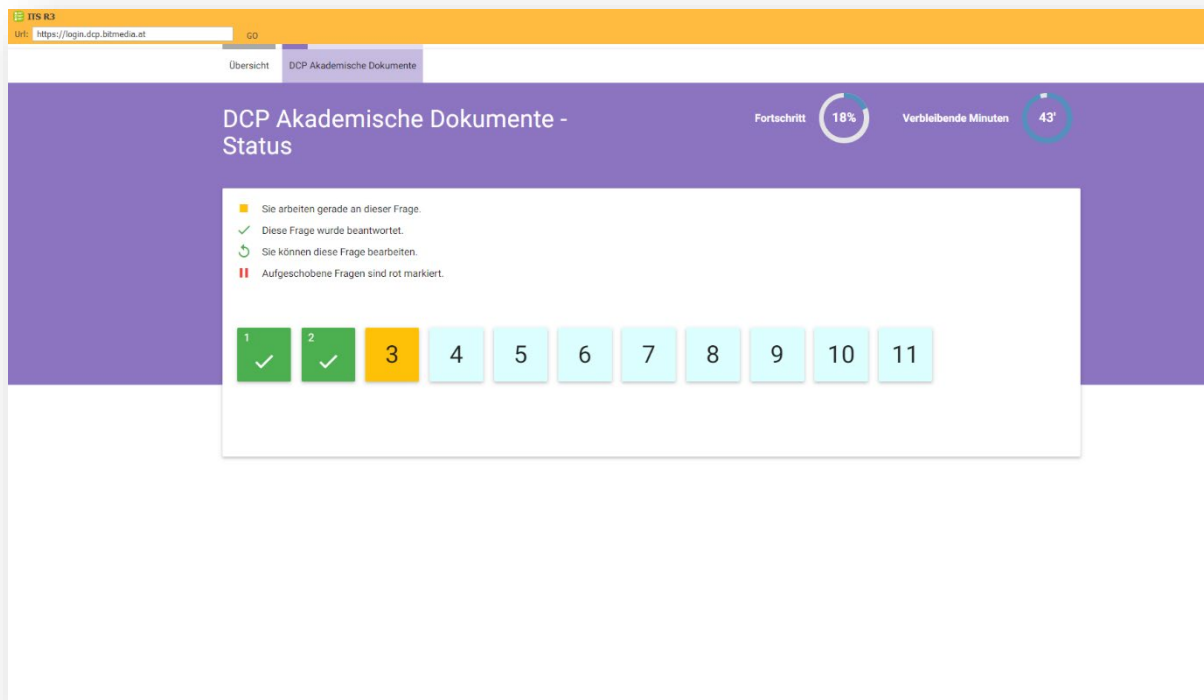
ITS R3
Url: https://login.dcp.bitmedia.at GO

Übersicht DCP Akademische Dokumente

DCP Akademische Dokumente - Status

Fortschritt 18%

Verbleibende Minuten 43'

Sie arbeiten gerade an dieser Frage.
Diese Frage wurde beantwortet.
Sie können diese Frage bearbeiten.
Aufgeschobene Fragen sind rot markiert.

1 2 3 4 5 6 7 8 9 10 11